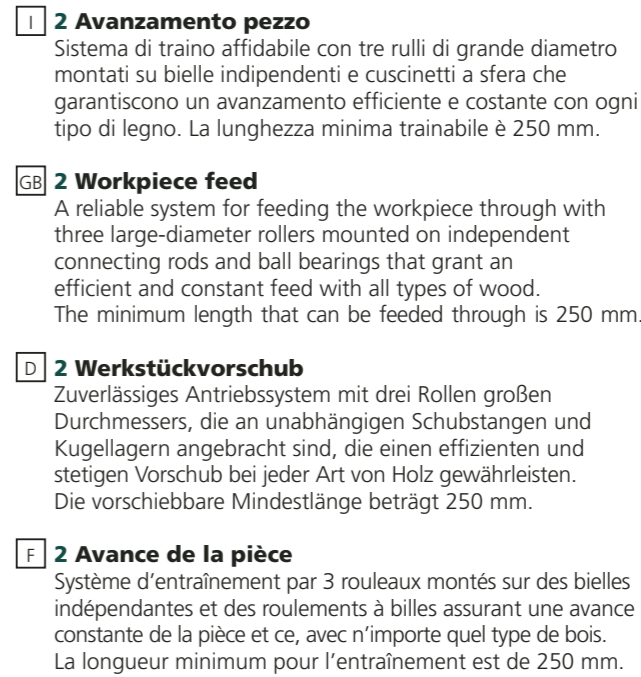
I 2 Avanzamento pezzo
Sistema di traino affidabile con tre rulli di grande diametro montati su bielle indipendenti e cuscinetti a sfera che garantiscono un avanzamento efficiente e costante con ogni tipo di legno. La lunghezza minima trainabile è 250 mm.

GB 2 Workpiece feed
A reliable system for feeding the workpiece through with three large-diameter rollers mounted on independent connecting rods and ball bearings that grant an efficient and constant feed with all types of wood. The minimum length that can be feeded through is 250 mm.

D 2 Werkstückvorschub
Zuverlässiges Antriebssystem mit drei Rollen großen Durchmessers, die an unabhängigen Schubstangen und Kugellagern angebracht sind, die einen effizienten und stetigen Vorschub bei jeder Art von Holz gewährleisten. Die vorschiebbare Mindestlänge beträgt 250 mm.

F 2 Avance de la pièce
Système d’entraînement par 3 rouleaux montés sur des bielles indépendantes et des roulements à billes assurant une avance constante de la pièce et ce, avec n’importe quel type de bois. La longueur minimum pour l’entraînement est de 250 mm.